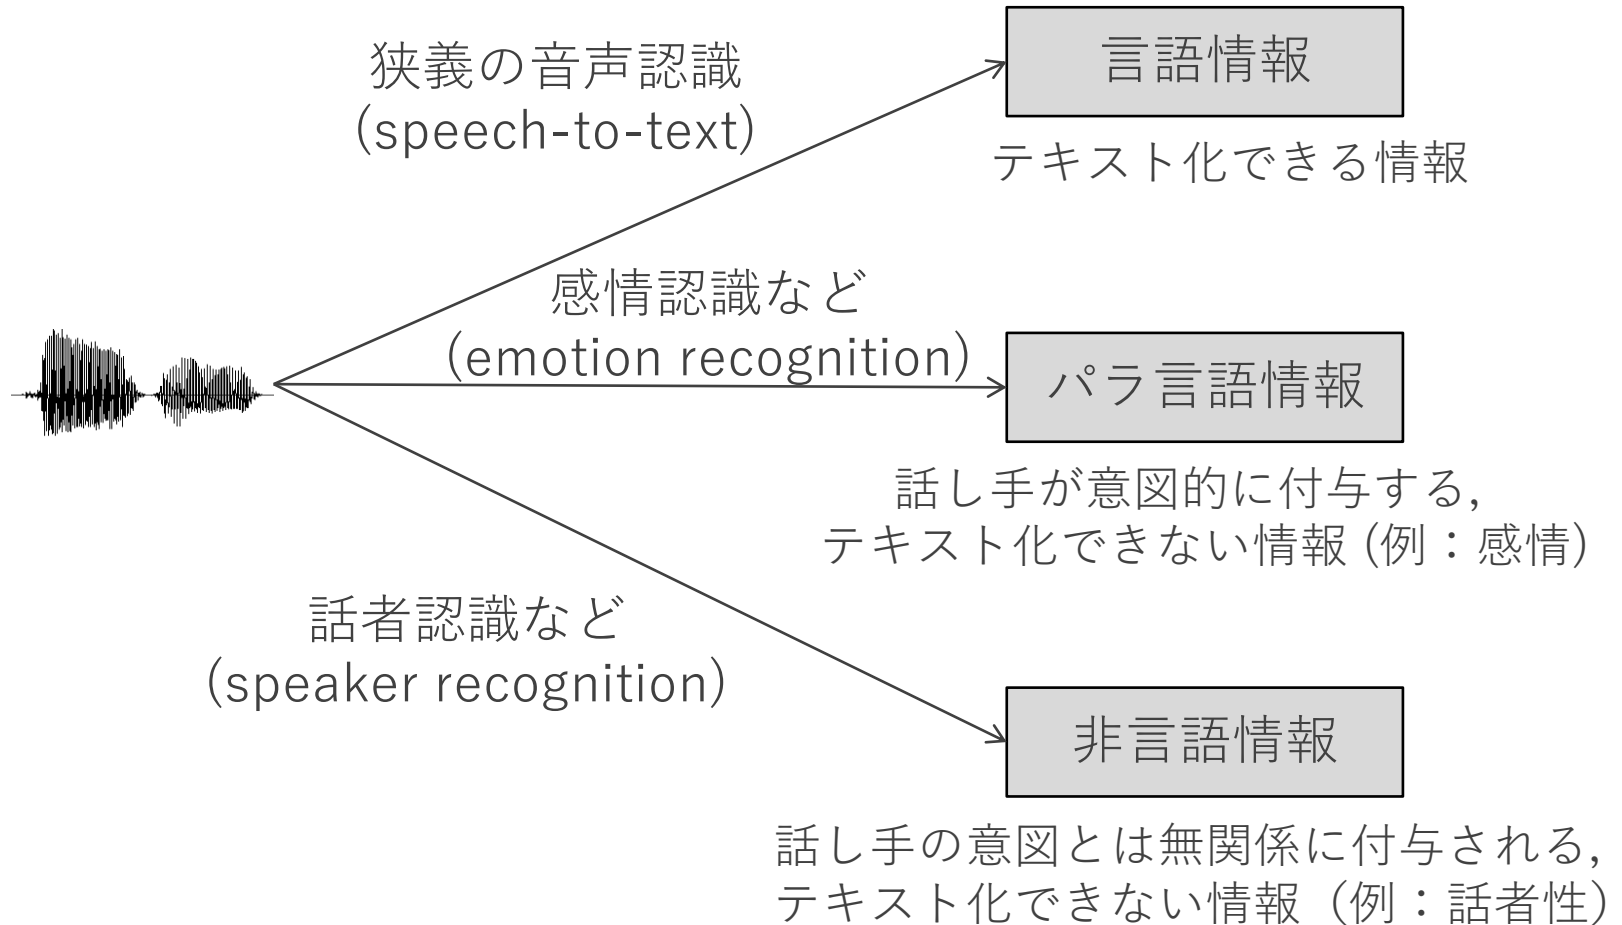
狭義の音声認識
(speech-to-text)

言語情報

テキスト化できる情報

感情認識など
(emotion recognition)

パラ言語情報

話し手が意図的に付与する,
テキスト化できない情報 (例：感情)

話者認識など
(speaker recognition)

非言語情報

話し手の意図とは無関係に付与される,
テキスト化できない情報（例：話者性）